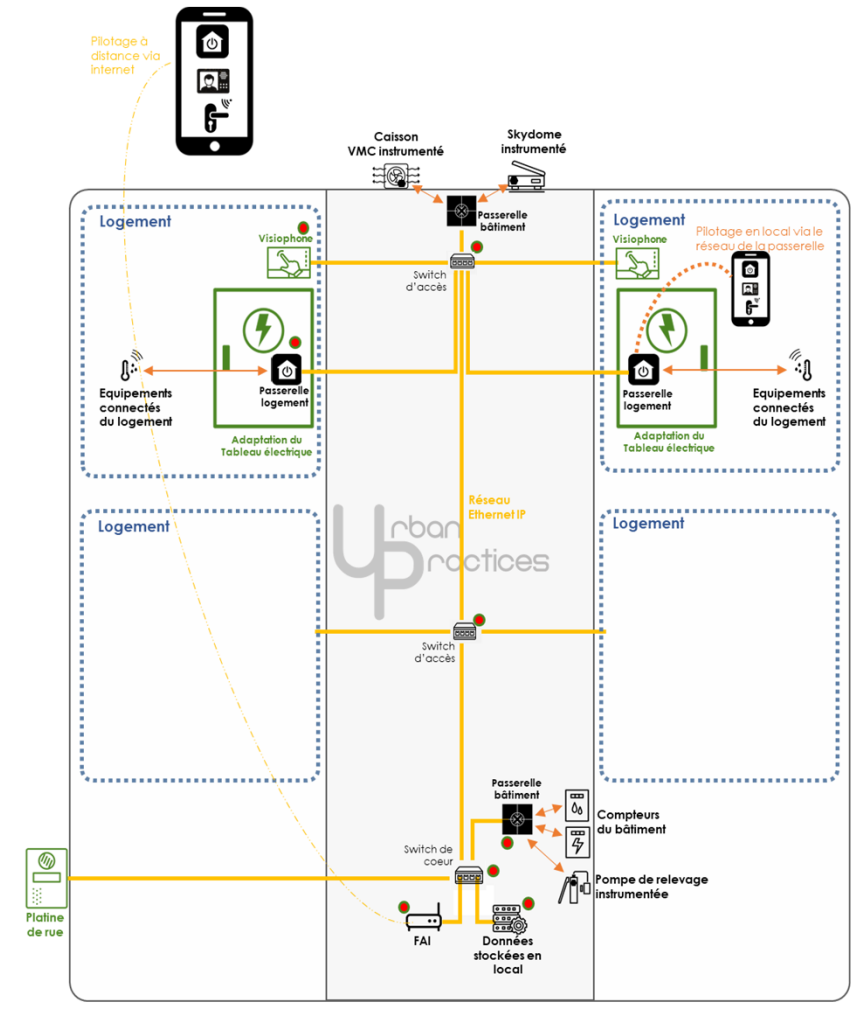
Pilotage à distance via internet

Caisson VMC instrumenté

Skydome instrumenté

Passerelle bâtiment

Logement

Visiophone

Switch d'accès

Logement

Pilotage en local via le réseau de la passerelle

Visiophone

Equipements connectés du logement

Passerelle logement

Adaptation du Tableau électrique

Passerelle logement

Equipements connectés du logement

Adaptation du Tableau électrique

Logement

Réseau Ethernet IP

Logement

Urban Practices

Switch d'accès

Passerelle bâtiment

Compteurs du bâtiment

Switch de coeur

Pompe de relevage instrumentée

Platine de rue

FAI

Données stockées en local